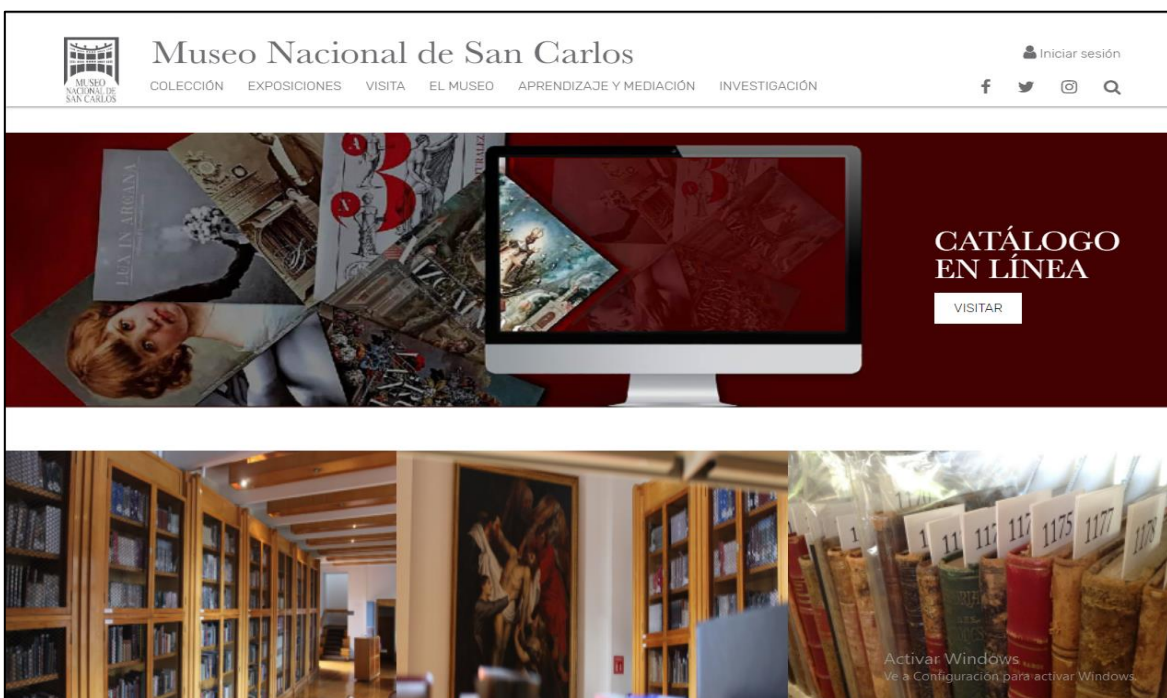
MUSEO NACIONAL DE SAN CARLOS

Museo Nacional de San Carlos

COLECCIÓN EXPOSICIONES VISITA EL MUSEO APRENDIZAJE Y MEDIACIÓN INVESTIGACIÓN

Iniciar sesión

LUZ EN ARCANA

CATÁLOGO EN LÍNEA

VISITAR

1170 11 117 117 1175 1177 1178

Activar Windows
Ve a Configuración para activar Windows.